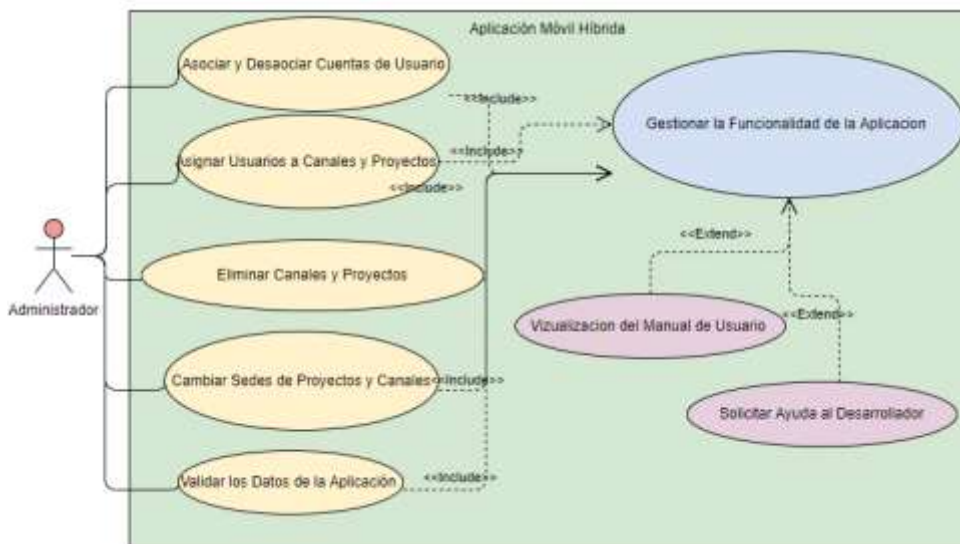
Aplicación Móvil Híbrida

Administrador

Asociar y Desaociar Cuentas de Usuario

<<Include>>

Asignar Usuarios a Canales y Proyectos

<<Include>>

<<Include>>

Gestionar la Funcionalidad de la Aplicacion

Eliminar Canales y Proyectos

<<Extend>>

Vizualizacion del Manual de Usuario

<<Extend>>

Cambiar Sedes de Proyectos y Canales

<<Include>>

Solicitar Ayuda al Desarrollador

Validar los Datos de la Aplicación

<<Include>>